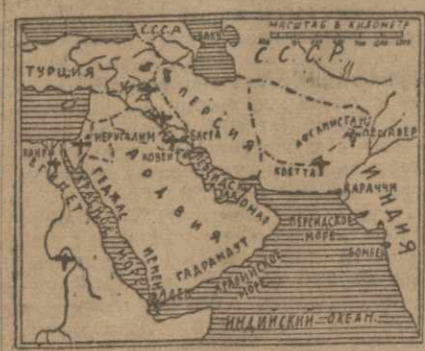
С.С.С.Р.
МАСШТАБ В КИЛОМЕТР
С.С.С.Р.
ТУРЦИЯ
ПЕРСИЯ
ИЕРУСАЛИМ
БАСРА
КОВЕЙТ
КАИР
ЕГИПЕТ
ГЕДЖАС
АРАВИЯ
АФГАНИСТАН
ПЕШАВЕР
КВЕТТА
КАРАЧИ
ИНДИЯ
ОМАН
АРАВИЙСКОЕ МОРЕ
БОМБЕЙ
ГАДРАМАУТ
ИЕМЕН
АДЕН
АРАВИЙСКОЕ МОРЕ
ИНДИЙСКИЙ ОКЕАН